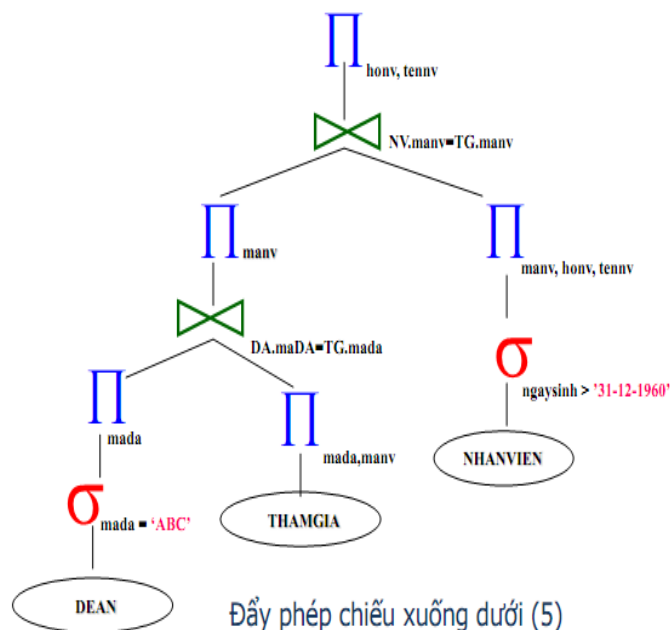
$\Pi$ honv, tennv

$\bowtie$ NV.manv=TG.manv

$\Pi$ manv

$\Pi$ manv, honv, tennv

$\bowtie$ DA.maDA=TG.mada

$\sigma$ ngaysinh > '31-12-1960'

$\Pi$ mada

$\Pi$ mada,manv

NHANVIEN

$\sigma$ mada = 'ABC'

THAMGIA

DEAN

Đẩy phép chiếu xuống dưới (5)